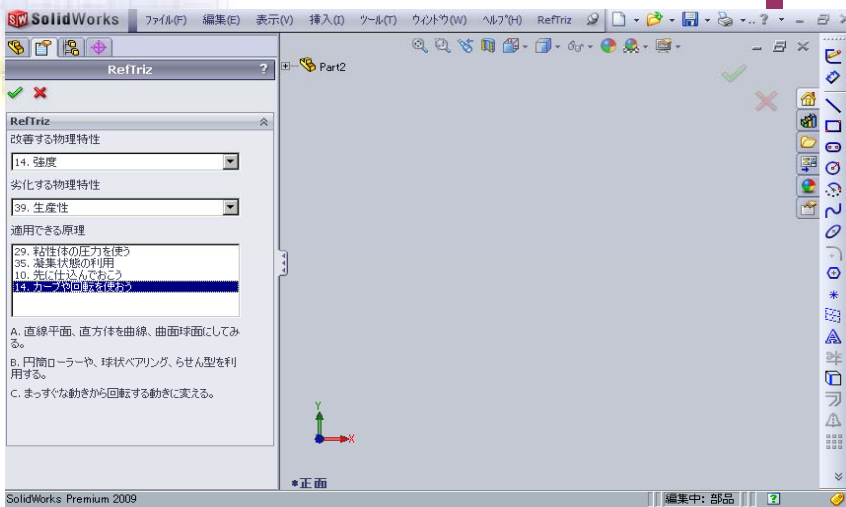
SolidWorks ファイル(F) 編集(E) 表示(V) 挿入(I) ツール(T) ウィンドウ(W) ヘルプ(H) RefTriz

RefTriz ?

Part2

RefTriz

改善する物理特性

14. 強度

劣化する物理特性

39. 生産性

適用できる原理

29. 粘性体の圧力を使う
35. 凝集状態の利用
10. 先に仕込んでおこう
14. カーブや回転を使おう

A. 直線平面、直方体を曲線、曲面球面にしてみる。

B. 円筒ローラーや、球状ベアリング、らせん型を利用する。

C. まっすぐな動きから回転する動きに変える。

Y
X

*正面

SolidWorks Premium 2009

編集中: 部品 ?